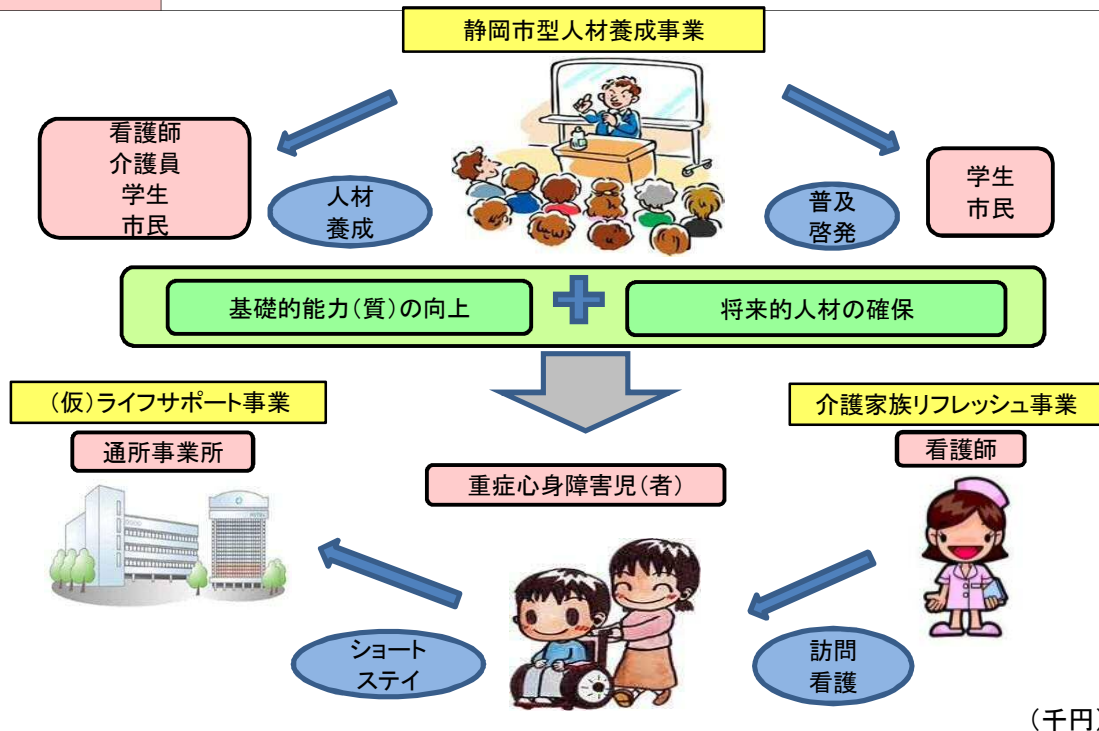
静岡市型人材養成事業

看護師
介護員
学生
市民

人材
養成

普及
啓発

学生
市民

基礎的能力(質)の向上

将来的人材の確保

(仮)ライフサポート事業

通所事業所

重症心身障害児(者)

介護家族リフレッシュ事業

看護師

ショート
ステイ

訪問
看護

(千円